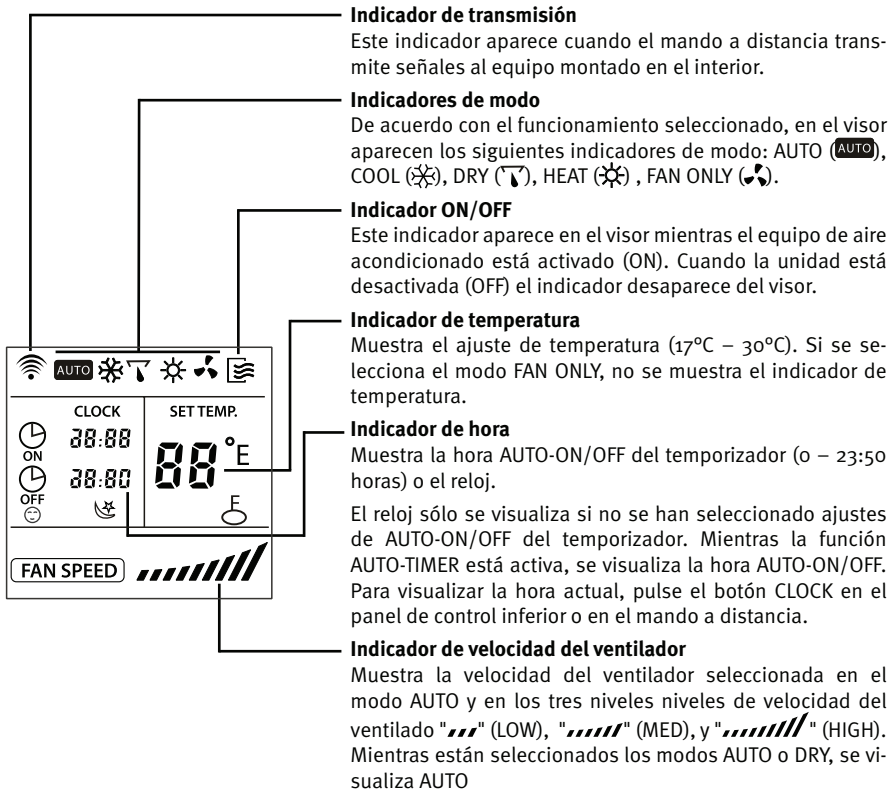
AUTO
CLOCK
SET TEMP.
ON
88:88
88
°E
OFF
88:80
E
FAN SPEED

**Indicador de transmisión**
Este indicador aparece cuando el mando a distancia transmite señales al equipo montado en el interior.

**Indicadores de modo**
De acuerdo con el funcionamiento seleccionado, en el visor aparecen los siguientes indicadores de modo: AUTO (AUTO), COOL, DRY, HEAT, FAN ONLY.

**Indicador ON/OFF**
Este indicador aparece en el visor mientras el equipo de aire acondicionado está activado (ON). Cuando la unidad está desactivada (OFF) el indicador desaparece del visor.

**Indicador de temperatura**
Muestra el ajuste de temperatura (17°C – 30°C). Si se selecciona el modo FAN ONLY, no se muestra el indicador de temperatura.

**Indicador de hora**
Muestra la hora AUTO-ON/OFF del temporizador (0 – 23:50 horas) o el reloj.

El reloj sólo se visualiza si no se han seleccionado ajustes de AUTO-ON/OFF del temporizador. Mientras la función AUTO-TIMER está activa, se visualiza la hora AUTO-ON/OFF. Para visualizar la hora actual, pulse el botón CLOCK en el panel de control inferior o en el mando a distancia.

**Indicador de velocidad del ventilador**
Muestra la velocidad del ventilador seleccionada en el modo AUTO y en los tres niveles niveles de velocidad del ventilado "" (LOW), "" (MED), y "" (HIGH). Mientras están seleccionados los modos AUTO o DRY, se visualiza AUTO